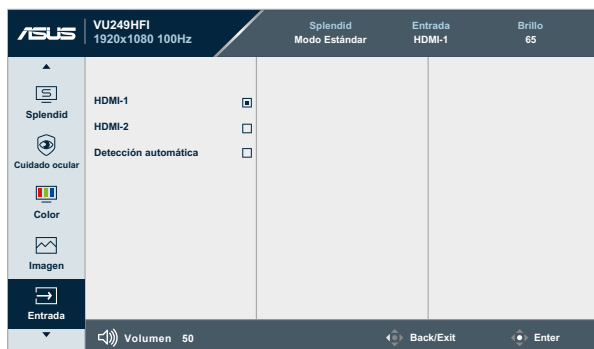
ASUS VU249HFI 1920x1080 100Hz

| Splendid | Entrada | Brillo |
|---|---|---|
| Modo Estándar | HDMI-1 | 65 |

Splendid
Cuidado ocular
Color
Imagen
Entrada

HDMI-1
HDMI-2
Detección automática

Volumen 50
Back/Exit
Enter